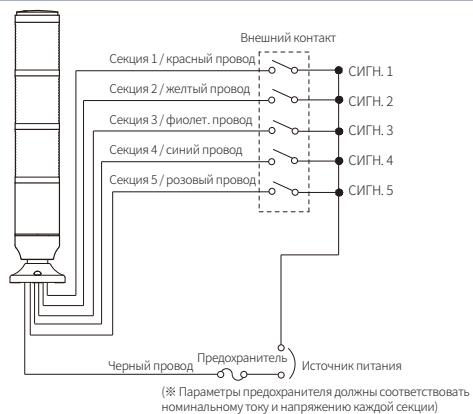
Внешний контакт

Секция 1 / красный провод

СИГН. 1

Секция 2 / желтый провод

СИГН. 2

Секция 3 / фиолет. провод

СИГН. 3

Секция 4 / синий провод

СИГН. 4

Секция 5 / розовый провод

СИГН. 5

Черный провод

Предохранитель

Источник питания

(※ Параметры предохранителя должны соответствовать номинальному току и напряжению каждой секции)